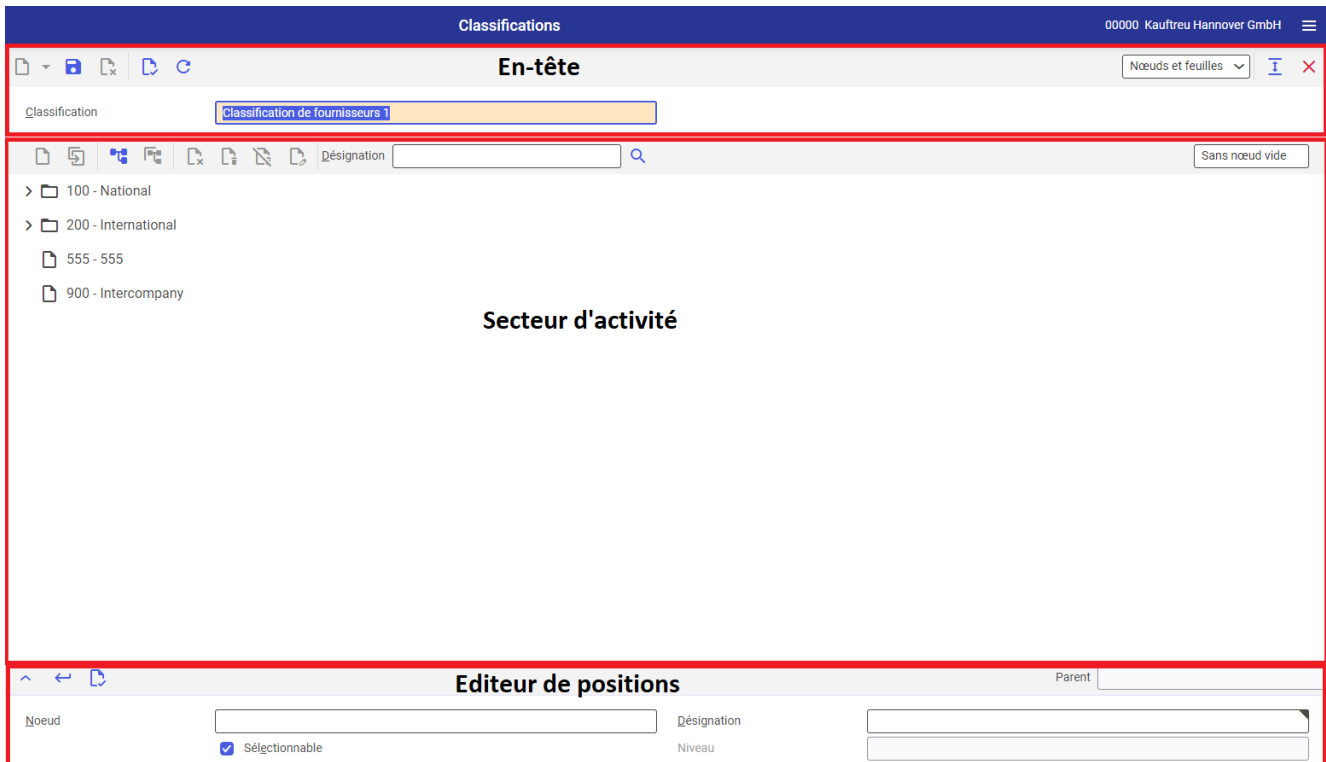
Classifications

00000 Kauftreu Hannover GmbH

En-tête

Nœuds et feuilles

Classification

Classification de fournisseurs 1

Désignation

Sans nœud vide

100 - National

200 - International

555 - 555

900 - Intercompany

Secteur d'activité

Editeur de positions

Parent

Noeud

Désignation

Sélectionnable

Niveau